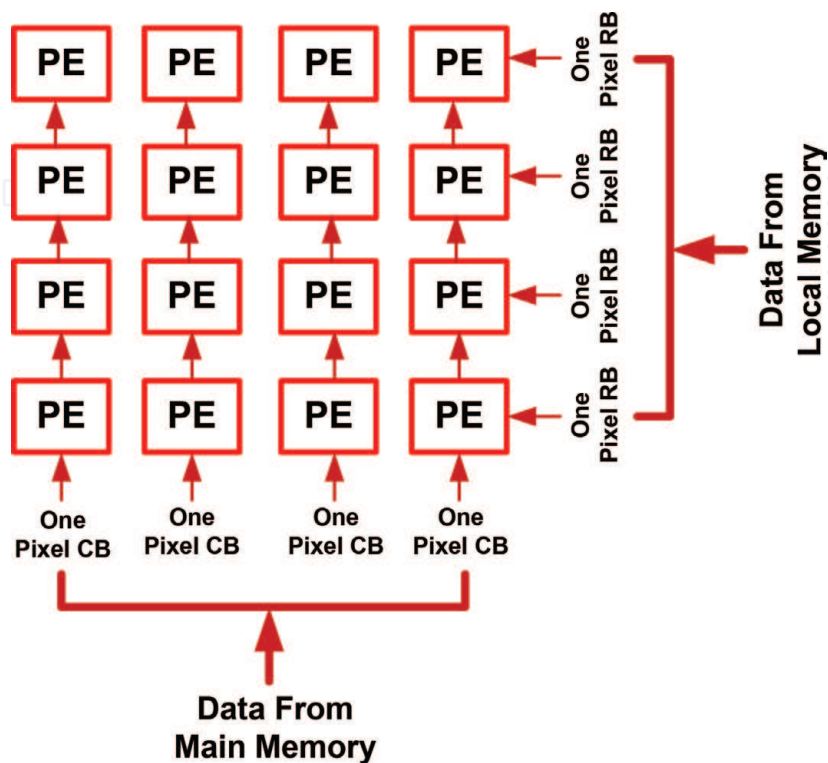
PE PE PE PE One Pixel RB

PE PE PE PE One Pixel RB

PE PE PE PE One Pixel RB

PE PE PE PE One Pixel RB

Data From Local Memory

One Pixel CB One Pixel CB One Pixel CB One Pixel CB

Data From Main Memory